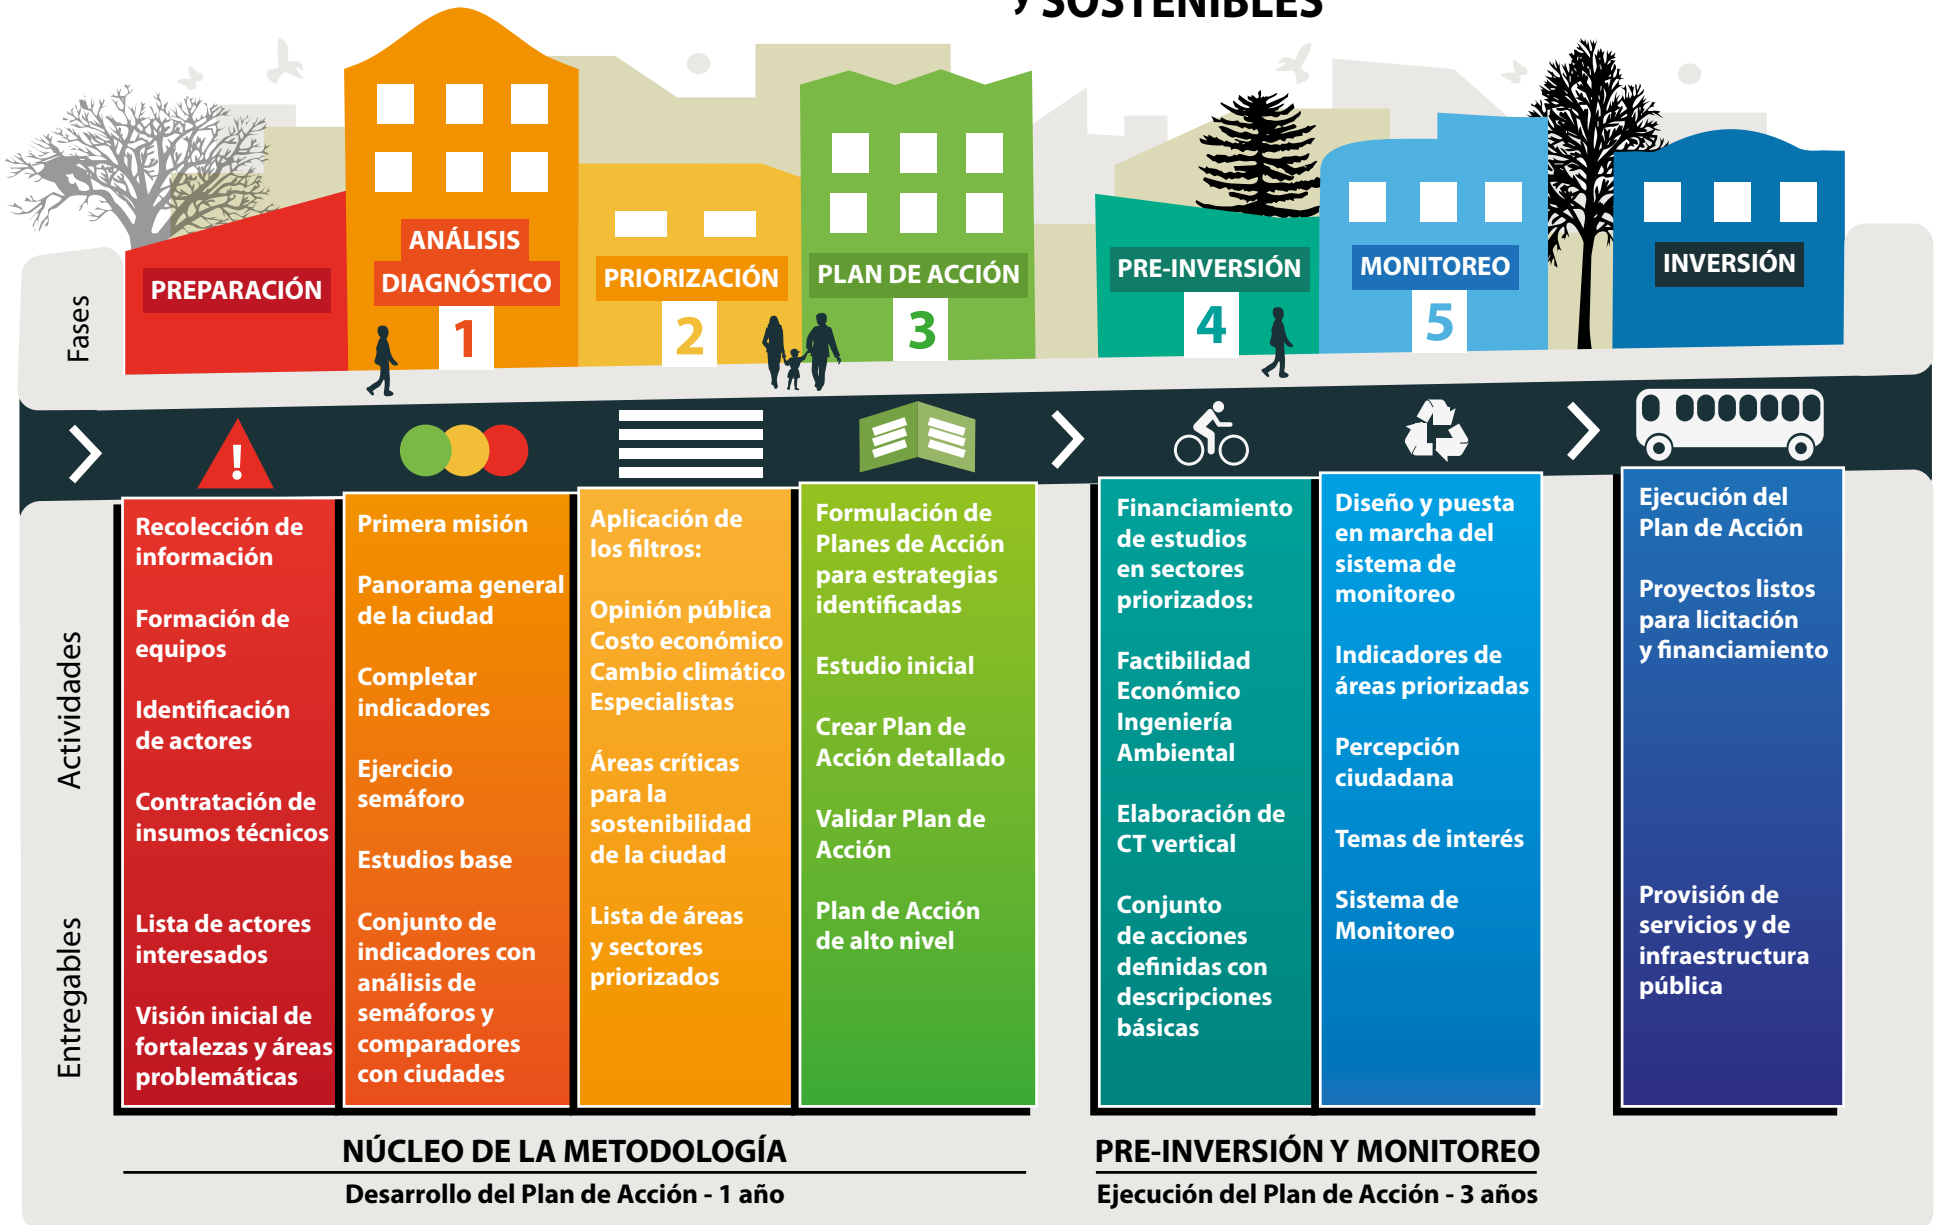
Y SOSTENIBLES

Fases

PREPARACIÓN

ANÁLISIS DIAGNÓSTICO
1

PRIORIZACIÓN
2

PLAN DE ACCIÓN
3

PRE-INVERSIÓN
4

MONITOREO
5

INVERSIÓN

Actividades

Entregables

Recolección de información

Formación de equipos

Identificación de actores

Contratación de insumos técnicos

Lista de actores interesados

Visión inicial de fortalezas y áreas problemáticas

Primera misión

Panorama general de la ciudad

Completar indicadores

Ejercicio semáforo

Estudios base

Conjunto de indicadores con análisis de semáforos y comparadores con ciudades

Aplicación de los filtros:

Opinión pública
Costo económico
Cambio climático
Especialistas

Áreas críticas para la sostenibilidad de la ciudad

Lista de áreas y sectores priorizados

Formulación de Planes de Acción para estrategias identificadas

Estudio inicial

Crear Plan de Acción detallado

Validar Plan de Acción

Plan de Acción de alto nivel

Financiamiento de estudios en sectores priorizados:

Factibilidad
Económico
Ingeniería
Ambiental

Elaboración de CT vertical

Conjunto de acciones definidas con descripciones básicas

Diseño y puesta en marcha del sistema de monitoreo

Indicadores de áreas priorizadas

Percepción ciudadana

Temas de interés

Sistema de Monitoreo

Ejecución del Plan de Acción

Proyectos listos para licitación y financiamiento

Provisión de servicios y de infraestructura pública

NÚCLEO DE LA METODOLOGÍA
Desarrollo del Plan de Acción - 1 año

PRE-INVERSIÓN Y MONITOREO
Ejecución del Plan de Acción - 3 años